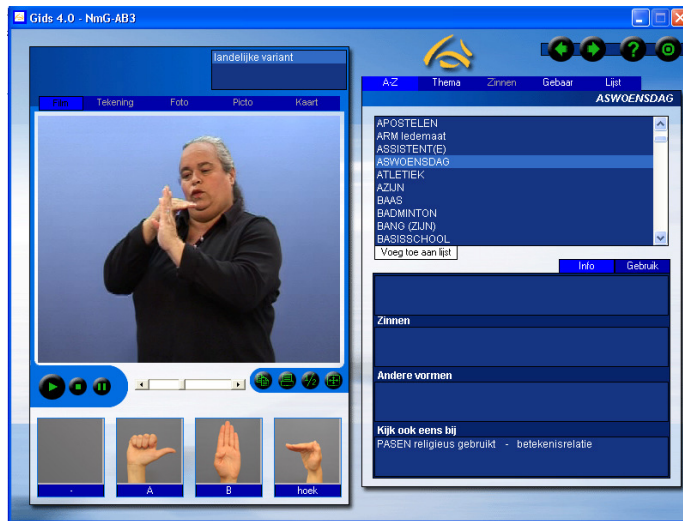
Gids 4.0 - NmG-AB3

landelijke variant

Film Tekening Foto Picto Kaart

- A B hoek

A-Z Thema Zinnen Gebaar Lijst

ASWOENSDAG

APOSTELEN
ARM ledemaat
ASSISTENT(E)
ASWOENSDAG
ATLETIEK
AZIJN
BAAS
BADMINTON
BANG (ZIJN)
BASISSCHOOL

Voeg toe aan lijst

Info Gebruik

Zinnen

Andere vormen

Kijk ook eens bij

PASEN religieus gebruikt - betekenisrelatie